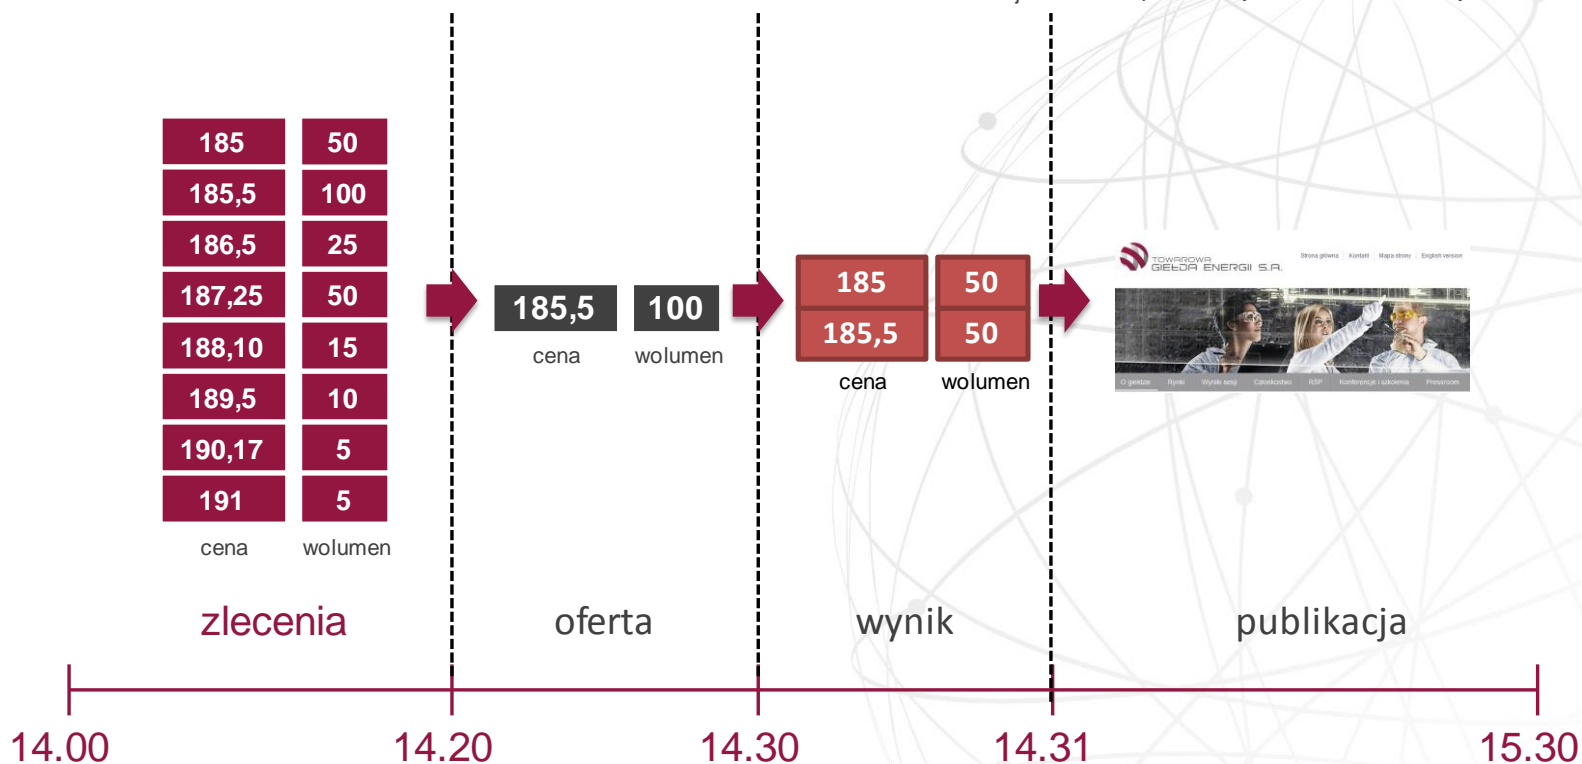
| 185 | 50 |
|---|---|
| 185,5 | 100 |
| 186,5 | 25 |
| 187,25 | 50 |
| 188,10 | 15 |
| 189,5 | 10 |
| 190,17 | 5 |
| 191 | 5 |
| cena | wolumen |

185,5 100
cena wolumen

| 185 | 50 |
|---|---|
| 185,5 | 50 |
| cena | wolumen |

TOWAROWA GIEŁDA ENERGII S.A.
Strona główna | Kontakt | Mapa strony | English version
O giełdzie Rynki Wyniki sesji Członkostwo RSP Konferencje i szkolenia Pressroom

zlecenia oferta wynik publikacja

14.00 14.20 14.30 14.31 15.30